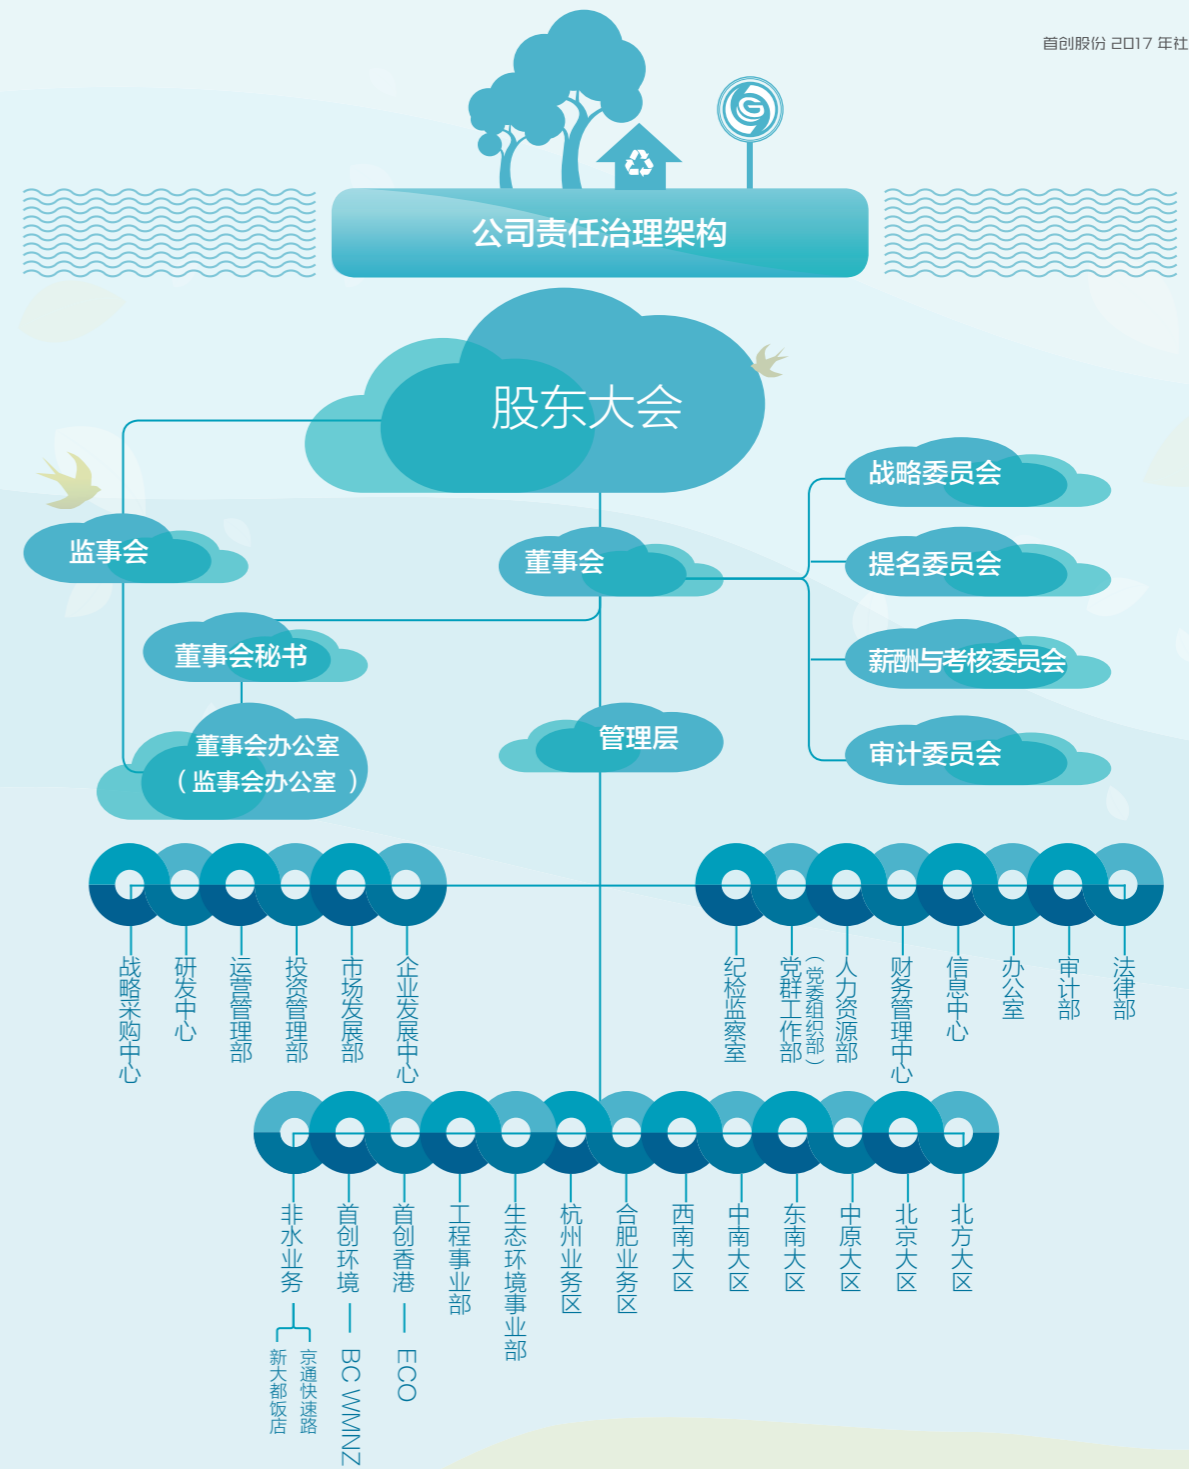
首创股份 2017 年社

公司责任治理架构

股东大会

监事会

董事会

战略委员会

提名委员会

薪酬与考核委员会

审计委员会

董事会秘书

董事会办公室（监事会办公室）

管理层

战略采购中心
研发中心
运营管理部
投资管理部
市场发展部
企业发展中心

纪检监察室
党群工作部（党委组织部）
人力资源部
财务管理中心
信息中心
办公室
审计部
法律部

非水业务
首创环境
首创香港
工程事业部
生态环境事业部
杭州业务区
合肥业务区
西南大区
中南大区
东南大区
中原大区
北京大区
北方大区

新大都饭店
京通快速路
BC WMNZ
ECO